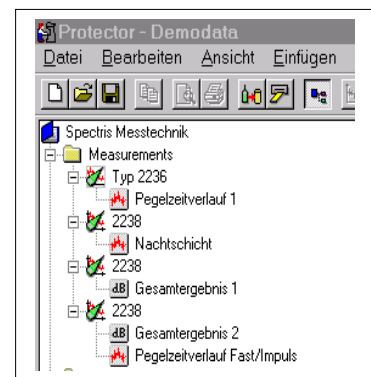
Protector - Demodata
Datei Bearbeiten Ansicht Einfügen

Spectris Messtechnik
Measurements
Typ 2236
Pegelzeitverlauf 1
2238
Nachtschicht
2238
dB Gesamtergebnis 1
2238
dB Gesamtergebnis 2
Pegelzeitverlauf Fast/Impuls